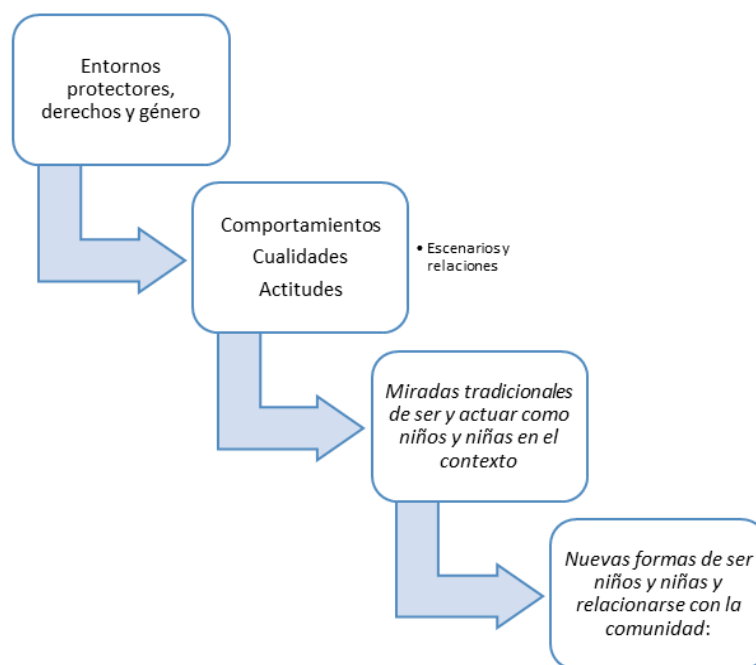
Entornos protectores, derechos y género

Comportamientos
Cualidades
Actitudes

• Escenarios y relaciones

*Miradas tradicionales de ser y actuar como niños y niñas en el contexto*

*Nuevas formas de ser niños y niñas y relacionarse con la comunidad*: